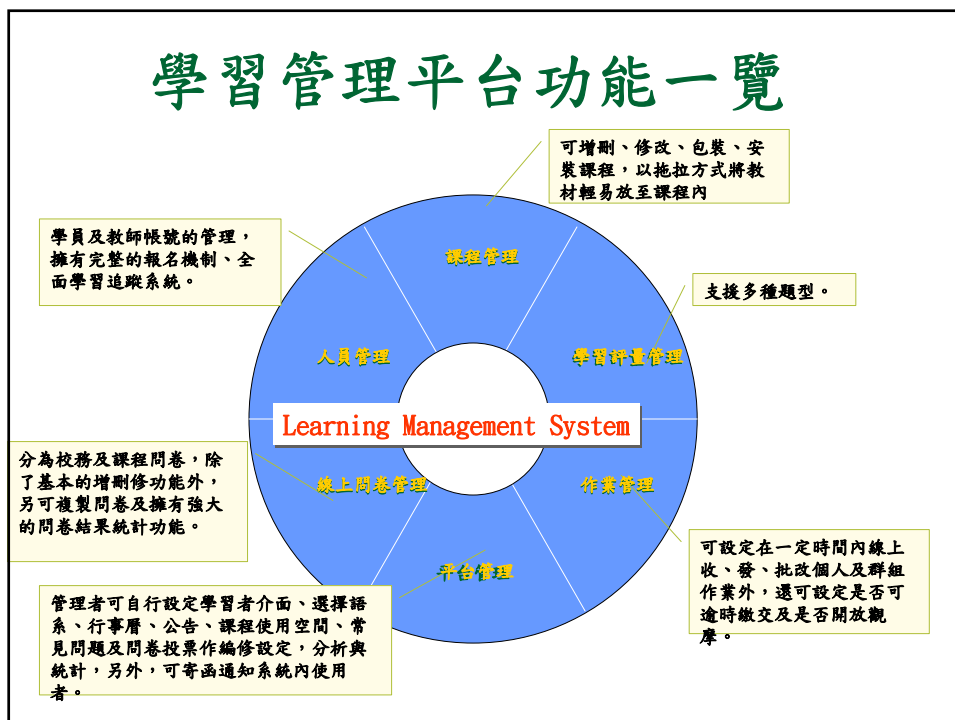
學習管理平台功能一覽

可增刪、修改、包裝、安裝課程，以拖拉方式將教材輕易放至課程內

學員及教師帳號的管理，擁有完整的報名機制、全面學習追蹤系統。

支援多種題型。

課程管理

人員管理

學習評量管理

Learning Management System

分為校務及課程問卷，除了基本的增刪修功能外，另可複製問卷及擁有強大的問卷結果統計功能。

線上問卷管理

作業管理

平台管理

可設定在一定時間內線上收、發、批改個人及群組作業外，還可設定是否可逾時繳交及是否開放觀摩。

管理者可自行設定學習者介面、選擇語系、行事曆、公告、課程使用空間、常見問題及問卷投票作編修設定，分析與統計，另外，可寄函通知系統內使用者。